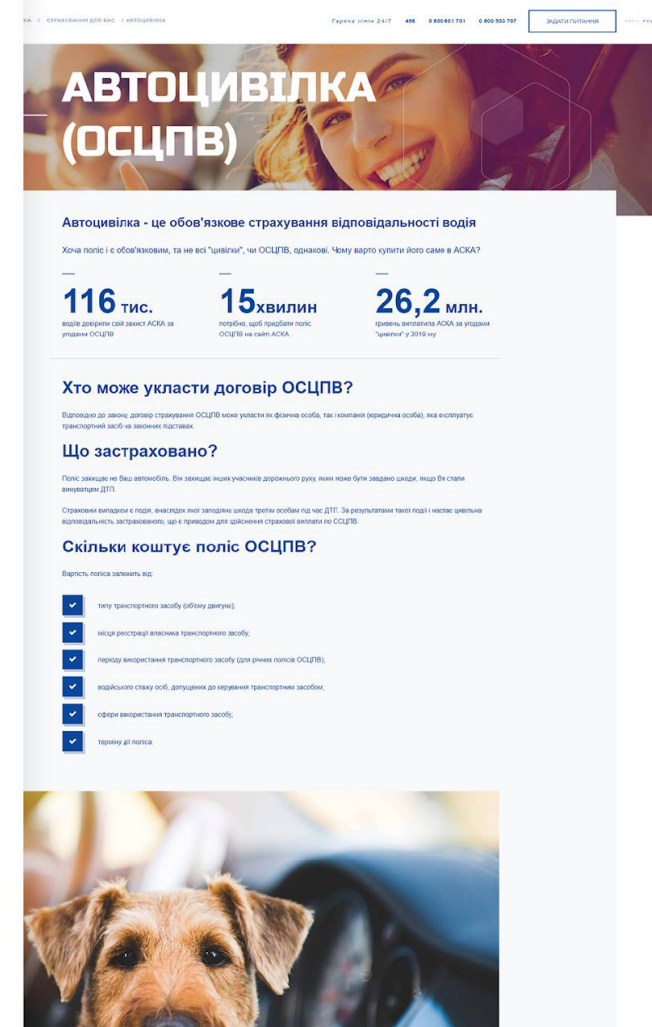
НА / СТРАХУВАННЯ ДЛЯ ВАС / АВТОЦИВІЛКА

Гаряча лінія 24/7 456 0 800 601 701 0 800 503 707 ЗАДАТИ ПИТАННЯ

АВТОЦИВІЛКА (ОСЦПВ)

Автоцивілка - це обов'язкове страхування відповідальності водія

Хоча поліс і є обов'язковим, та не всі "цивілки", чи ОСЦПВ, однакові. Чому варто купити його саме в АСКА?

116 тис.
водіїв довірили свій захист АСКА за угодами ОСЦПВ

15хвилин
потрібно, щоб придбати поліс ОСЦПВ на сайті АСКА

26,2 млн.
гривень виплатила АСКА за угодами "цивілки" у 2019 му

Хто може укласти договір ОСЦПВ?

Відповідно до закону, договір страхування ОСЦПВ може укласти як фізична особа, так і компанія (юридична особа), яка експлуатує транспортний засіб на законних підставах.

Що застраховано?

Поліс захищає не Ваш автомобіль. Він захищає інших учасників дорожнього руху, яким може бути завдано шкоди, якщо Ви стали винуватцем ДТП.

Страховим випадком є подія, внаслідок якої заподіяно шкода третім особам під час ДТП. За результатами такої події і настає цивільна відповідальність застрахованого, що є приводом для здійснення страхової виплати по ОСЦПВ.

Скільки коштує поліс ОСЦПВ?

Вартість поліса залежить від:

типу транспортного засобу (об'єму двигуна);

місця реєстрації власника транспортного засобу;

періоду використання транспортного засобу (для річних полісів ОСЦПВ);

водійського стажу осіб, допущених до керування транспортним засобом;

сфери використання транспортного засобу;

терміну дії поліса.